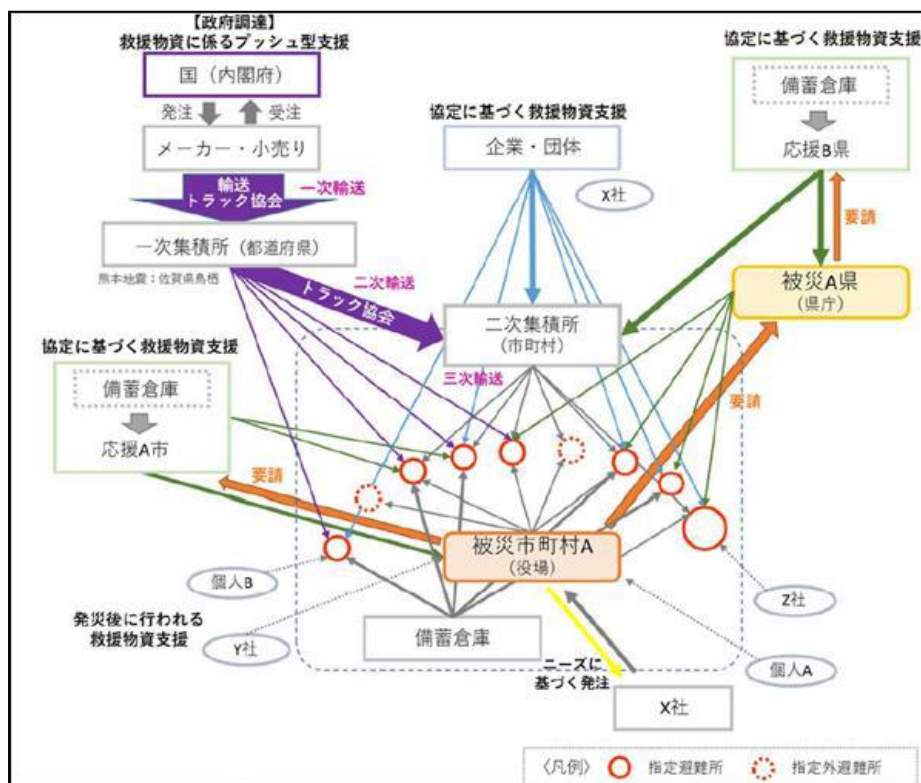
【政府調達】
救援物資に係るプッシュ型支援

国（内閣府）

発注　受注

メーカー・小売り

輸送
トラック協会

一次輸送

一次集積所（都道府県）

熊本地震：佐賀県鳥栖

二次輸送

トラック協会

協定に基づく救援物資支援

企業・団体

X社

二次集積所
（市町村）

三次輸送

協定に基づく救援物資支援

備蓄倉庫

応援B県

要請

被災A県
（県庁）

協定に基づく救援物資支援

備蓄倉庫

応援A市

要請

要請

被災市町村A
（役場）

個人B

発災後に行われる
救援物資支援

Y社

備蓄倉庫

ニーズに
基づく発注

X社

Z社

個人A

〈凡例〉　指定避難所　指定外避難所